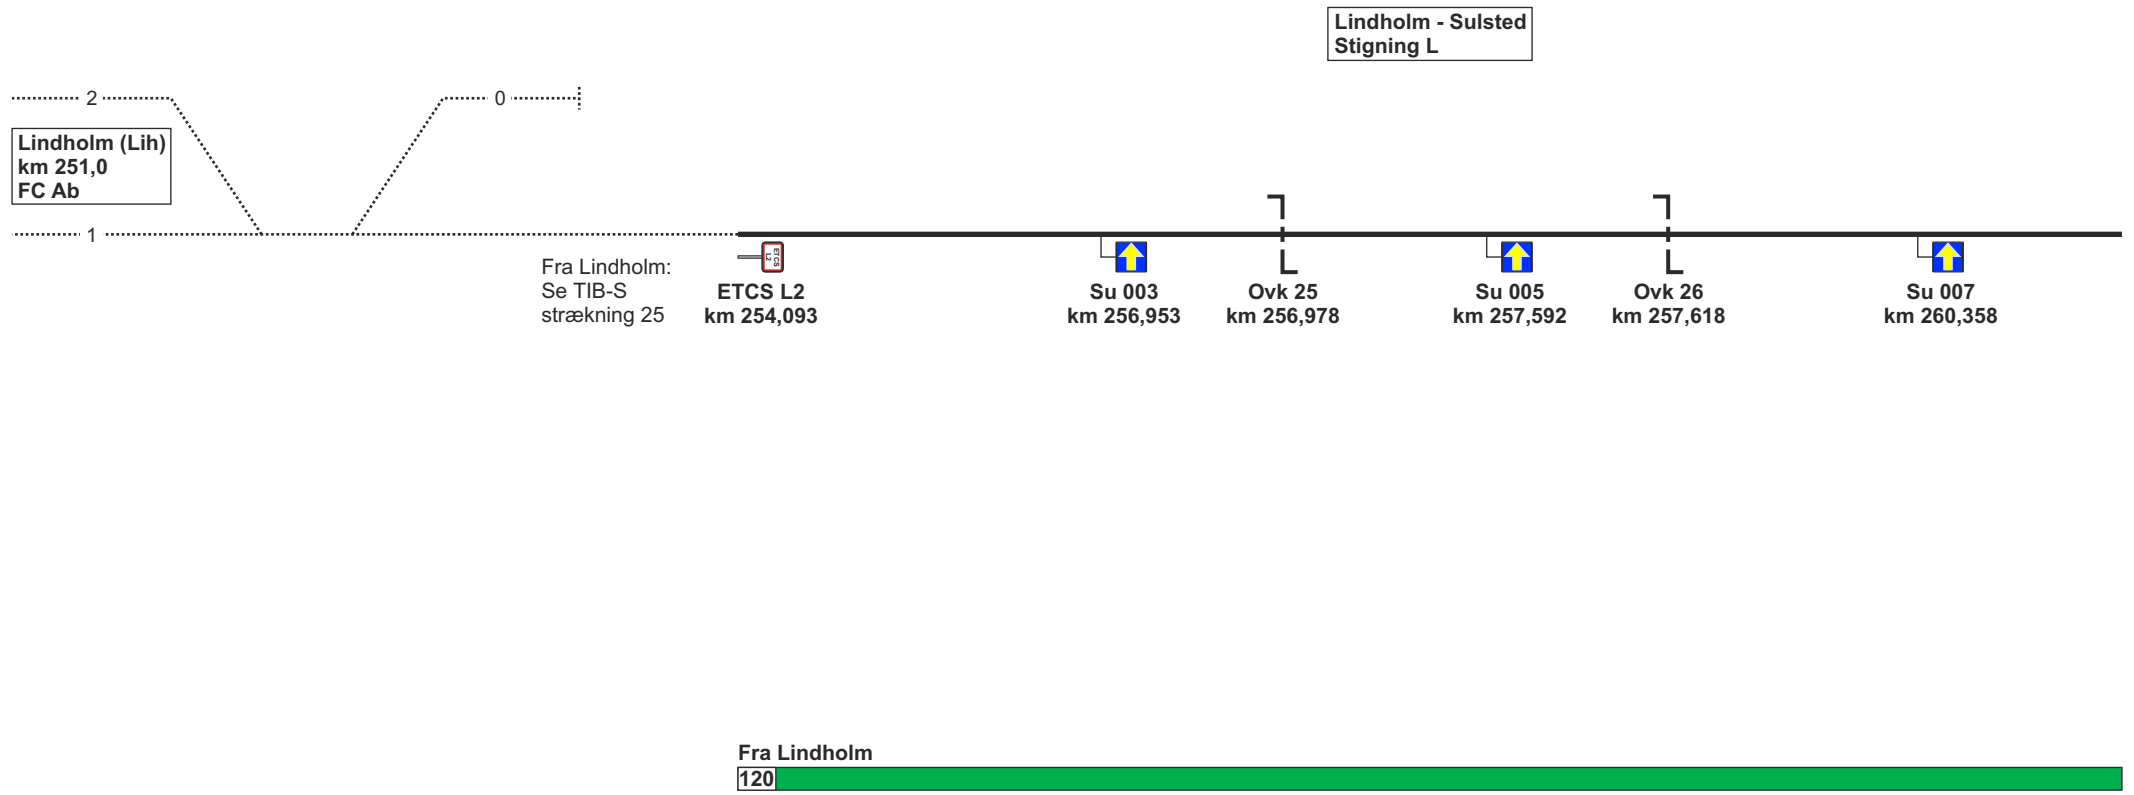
Lindholm - Sulsted
Stigning L

2

0

Lindholm (Lih)
km 251,0
FC Ab

1

Fra Lindholm:
Se TIB-S
strækning 25

ETCS L2

ETCS L2
km 254,093

Su 003
km 256,953

Ovk 25
km 256,978

Su 005
km 257,592

Ovk 26
km 257,618

Su 007
km 260,358

Fra Lindholm
120